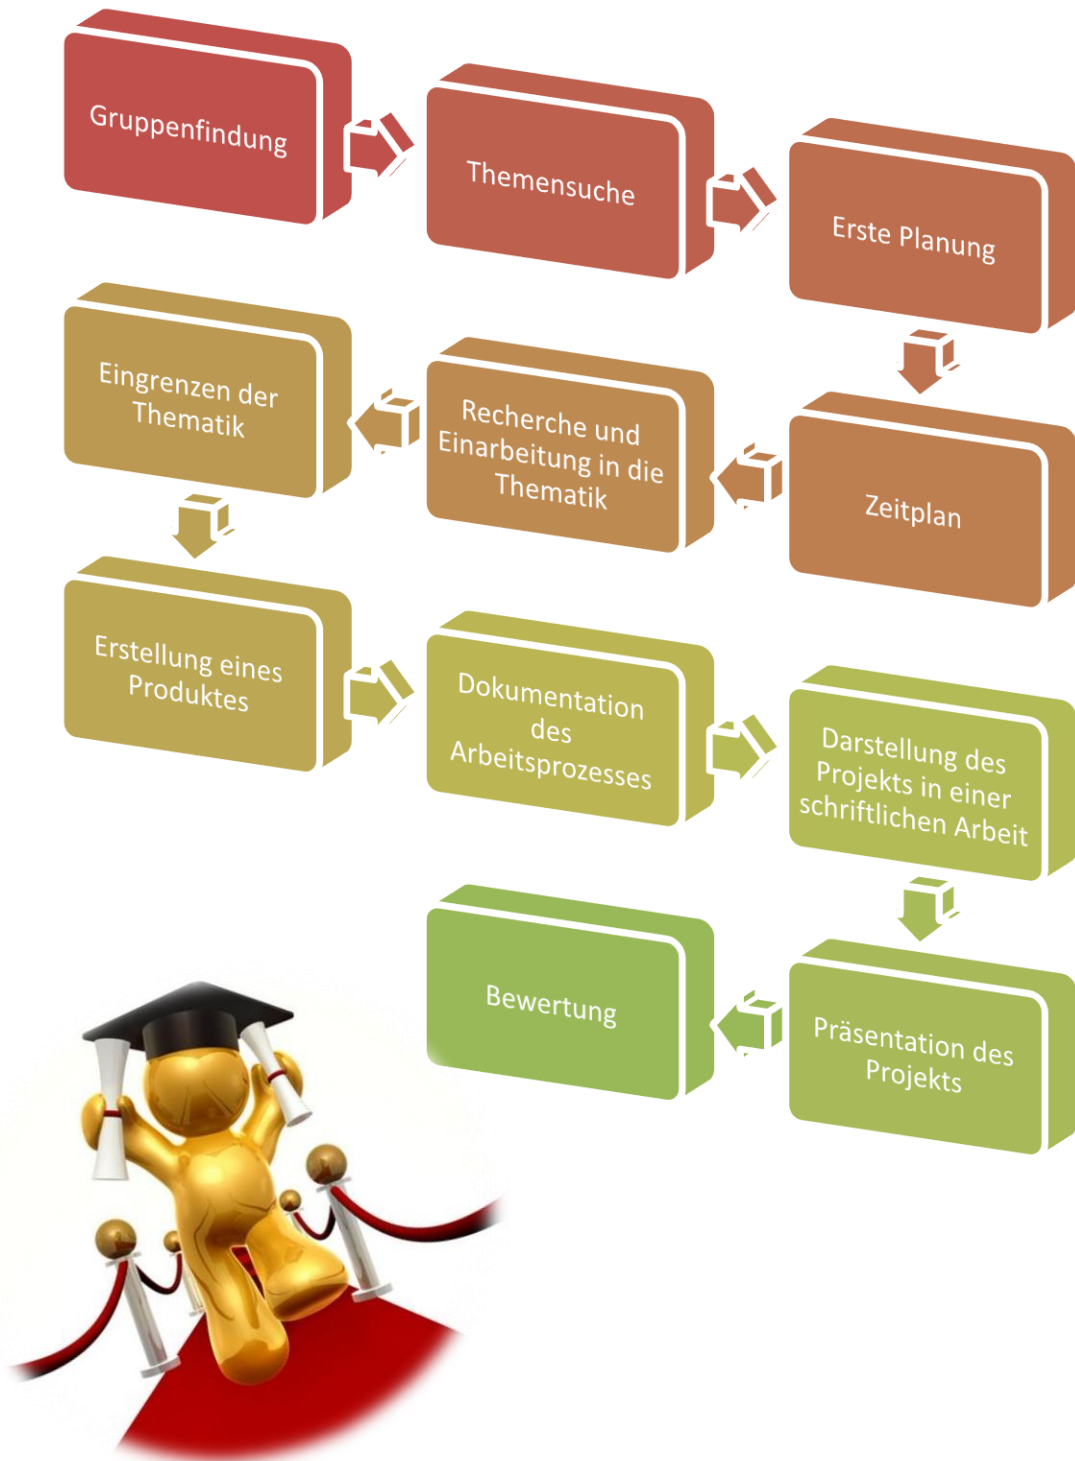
Gruppenfindung

Themensuche

Erste Planung

Zeitplan

Recherche und Einarbeitung in die Thematik

Eingrenzen der Thematik

Erstellung eines Produktes

Dokumentation des Arbeitsprozesses

Darstellung des Projekts in einer schriftlichen Arbeit

Präsentation des Projekts

Bewertung